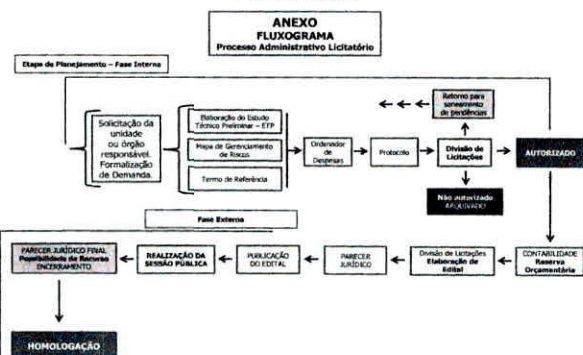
ANEXO
FLUXOGRAMA
Processo Administrativo Licitatório

Etapa de Planejamento – Fase Interna

Solicitação da unidade ou órgão responsável. Formalização de Demanda.

Elaboração do Estudo Técnico Preliminar – ETP

Mapa de Gerenciamento de Riscos

Termo de Referência

Ordenador de Despesas

Protocolo

Divisão de Licitações

Retorno para saneamento de pendências

AUTORIZADO

Não autorizado ARQUIVADO

Fase Externa

CONTABILIDADE Reserva Orçamentária

Divisão de Licitações Elaboração de Edital

PARECER JURÍDICO

PUBLICAÇÃO DO EDITAL

REALIZAÇÃO DA SESSÃO PÚBLICA

PARECER JURÍDICO FINAL Possibilidade de Recurso ENCERRAMENTO

HOMOLOGAÇÃO